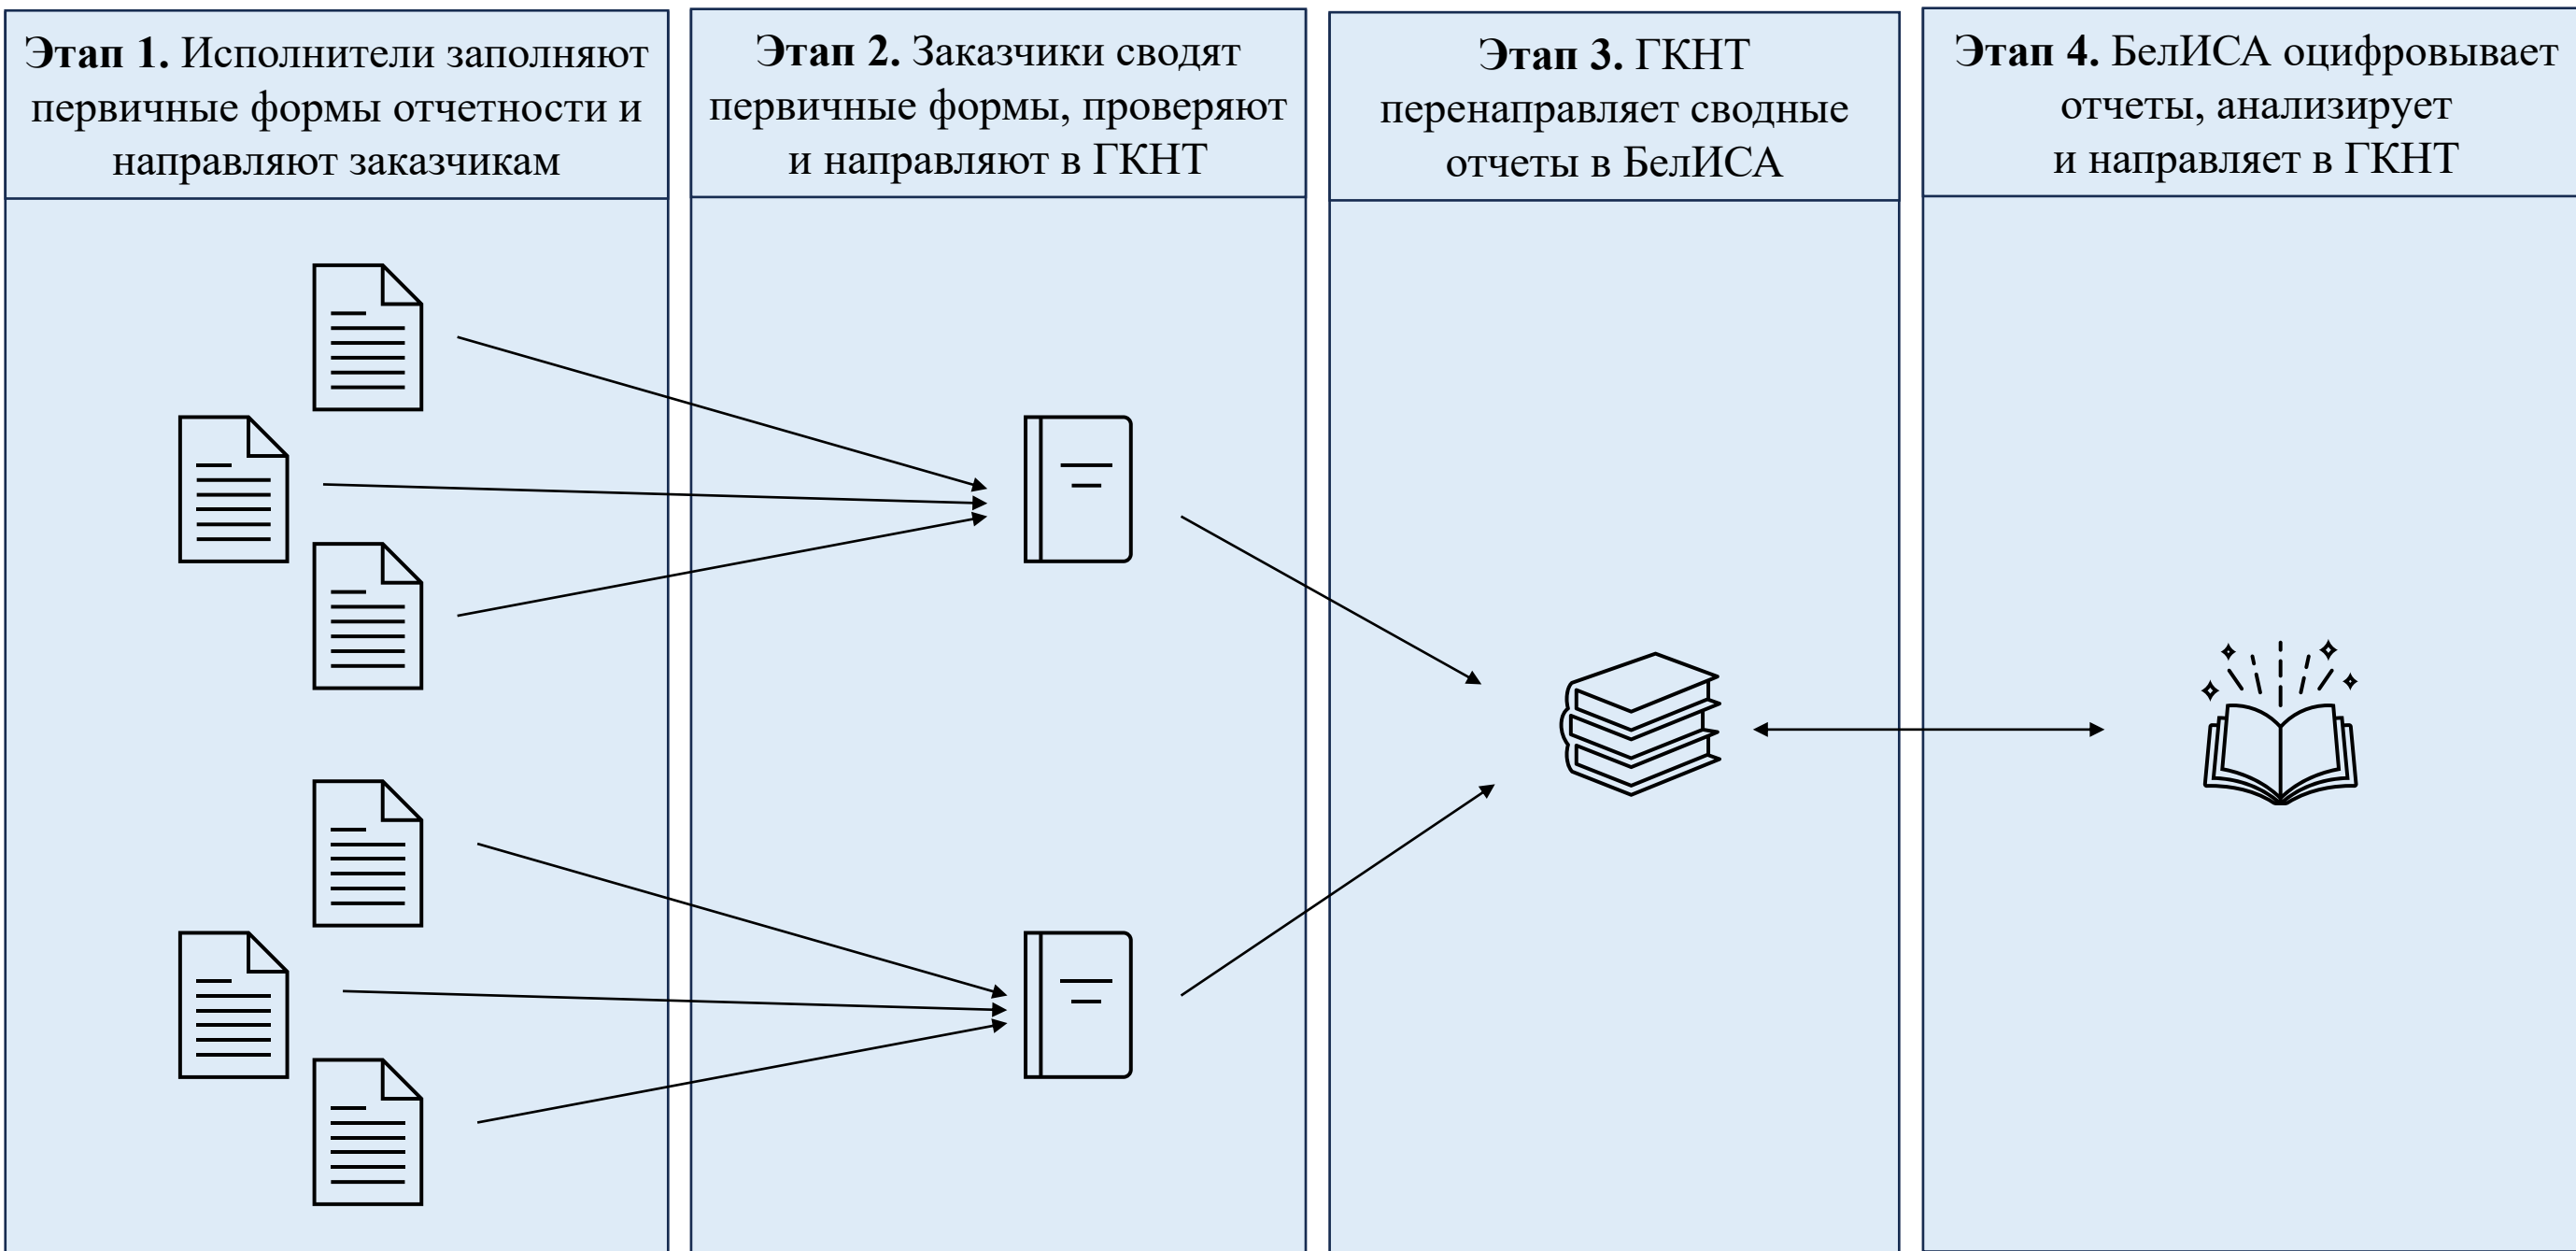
**Этап 1.** Исполнители заполняют первичные формы отчетности и направляют заказчикам

**Этап 2.** Заказчики сводят первичные формы, проверяют и направляют в ГКНТ

**Этап 3.** ГКНТ перенаправляет сводные отчеты в БелИСА

**Этап 4.** БелИСА оцифровывает отчеты, анализирует и направляет в ГКНТ